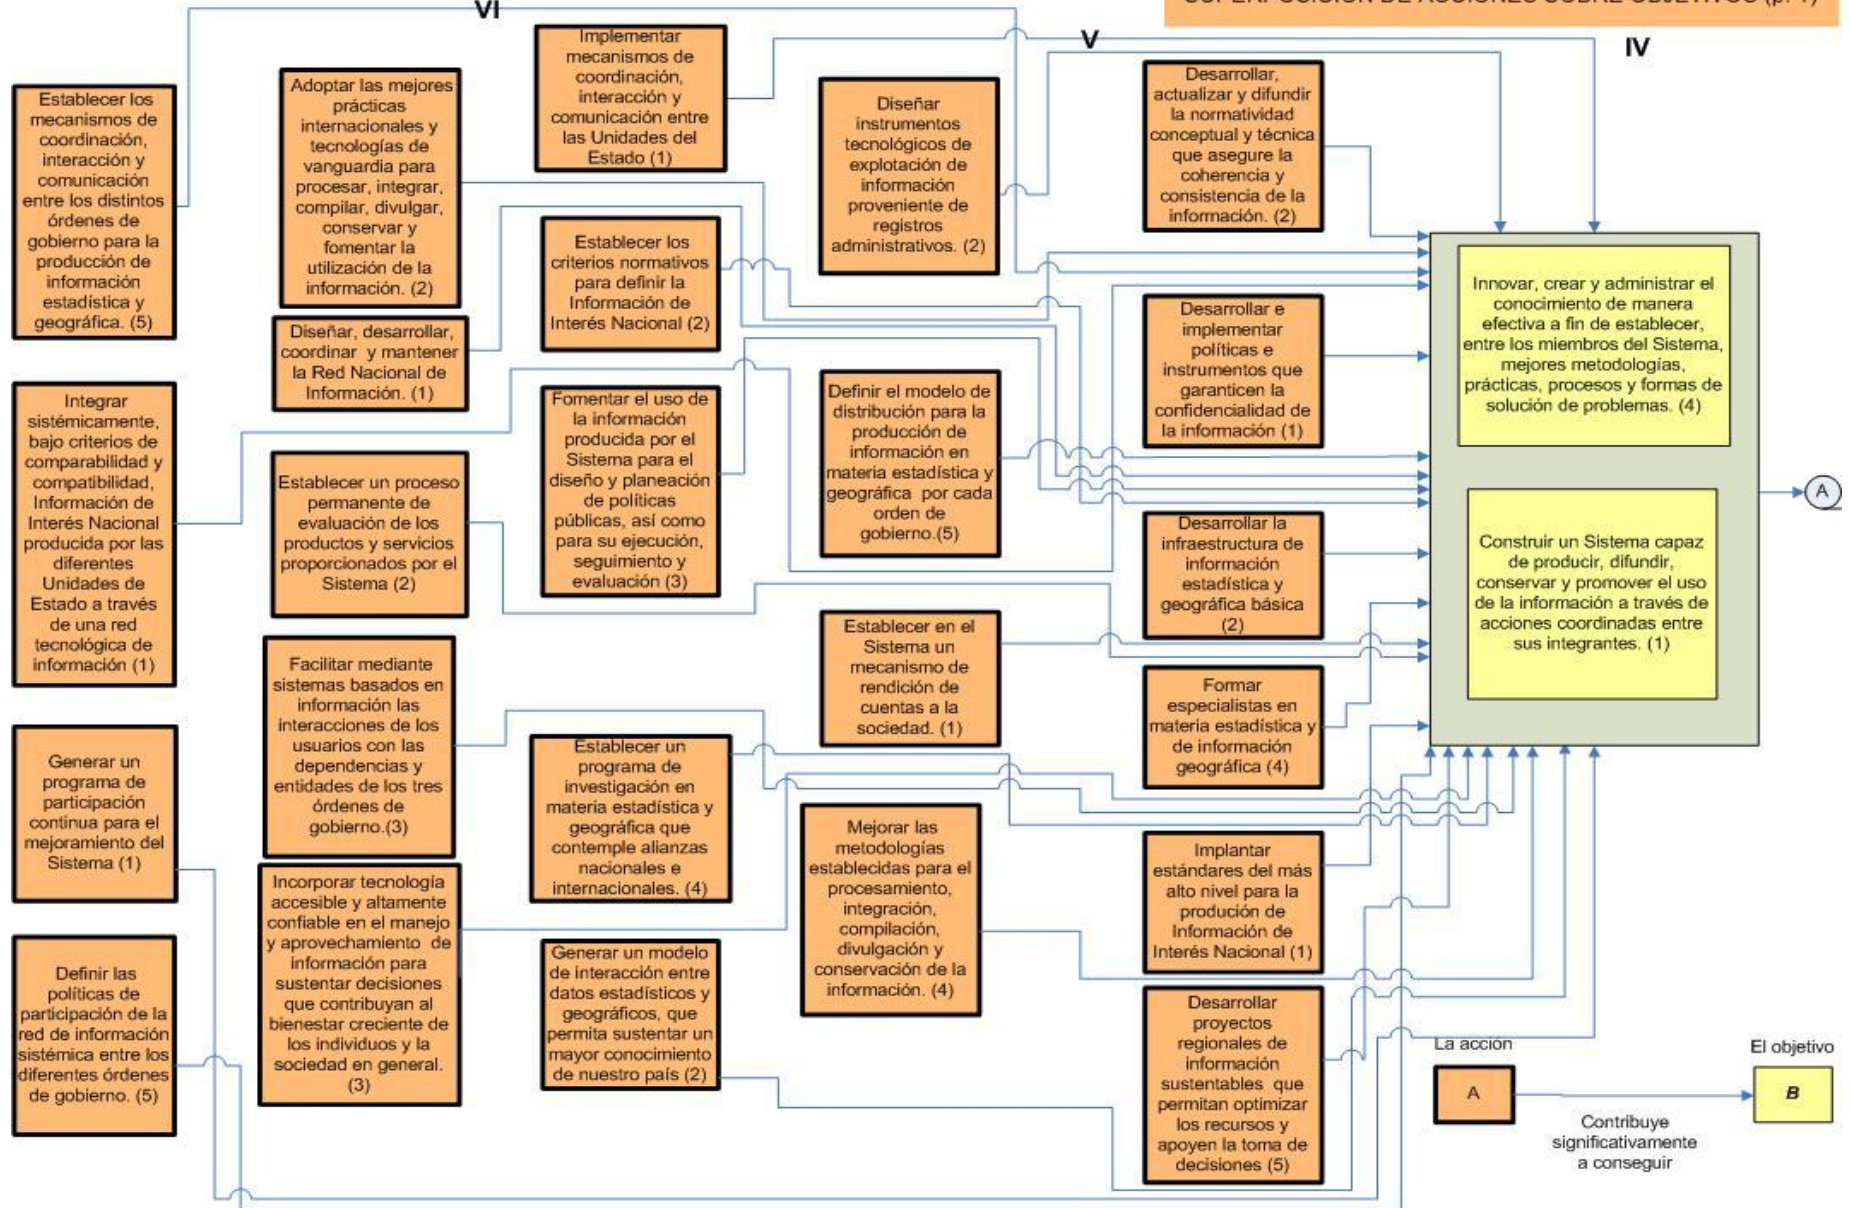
VI

V

IV

Establecer los mecanismos de coordinación, interacción y comunicación entre los distintos órdenes de gobierno para la producción de información estadística y geográfica. (5)

Adoptar las mejores prácticas internacionales y tecnologías de vanguardia para procesar, integrar, compilar, divulgar, conservar y fomentar la utilización de la información. (2)

Implementar mecanismos de coordinación, interacción y comunicación entre las Unidades del Estado (1)

Diseñar instrumentos tecnológicos de explotación de información proveniente de registros administrativos. (2)

Desarrollar, actualizar y difundir la normatividad conceptual y técnica que asegure la coherencia y consistencia de la información. (2)

Establecer los criterios normativos para definir la Información de Interés Nacional (2)

Diseñar, desarrollar, coordinar y mantener la Red Nacional de Información. (1)

Desarrollar e implementar políticas e instrumentos que garanticen la confidencialidad de la información (1)

Innovar, crear y administrar el conocimiento de manera efectiva a fin de establecer, entre los miembros del Sistema, mejores metodologías, prácticas, procesos y formas de solución de problemas. (4)

Integrar sistémicamente, bajo criterios de comparabilidad y compatibilidad, Información de Interés Nacional producida por las diferentes Unidades de Estado a través de una red tecnológica de información (1)

Fomentar el uso de la información producida por el Sistema para el diseño y planeación de políticas públicas, así como para su ejecución, seguimiento y evaluación (3)

Definir el modelo de distribución para la producción de información en materia estadística y geográfica por cada orden de gobierno.(5)

Establecer un proceso permanente de evaluación de los productos y servicios proporcionados por el Sistema (2)

Desarrollar la infraestructura de información estadística y geográfica básica (2)

Construir un Sistema capaz de producir, difundir, conservar y promover el uso de la información a través de acciones coordinadas entre sus integrantes. (1)

A

Establecer en el Sistema un mecanismo de rendición de cuentas a la sociedad. (1)

Facilitar mediante sistemas basados en información las interacciones de los usuarios con las dependencias y entidades de los tres órdenes de gobierno.(3)

Formar especialistas en materia estadística y de información geográfica (4)

Generar un programa de participación continua para el mejoramiento del Sistema (1)

Establecer un programa de investigación en materia estadística y geográfica que contemple alianzas nacionales e internacionales. (4)

Mejorar las metodologías establecidas para el procesamiento, integración, compilación, divulgación y conservación de la información. (4)

Implantar estándares del más alto nivel para la produción de Información de Interés Nacional (1)

Incorporar tecnología accesible y altamente confiable en el manejo y aprovechamiento de información para sustentar decisiones que contribuyan al bienestar creciente de los individuos y la sociedad en general. (3)

Definir las políticas de participación de la red de información sistémica entre los diferentes órdenes de gobierno. (5)

Generar un modelo de interacción entre datos estadísticos y geográficos, que permita sustentar un mayor conocimiento de nuestro país (2)

Desarrollar proyectos regionales de información sustentables que permitan optimizar los recursos y apoyen la toma de decisiones (5)

La acción

A

El objetivo

B

Contribuye significativamente a conseguir